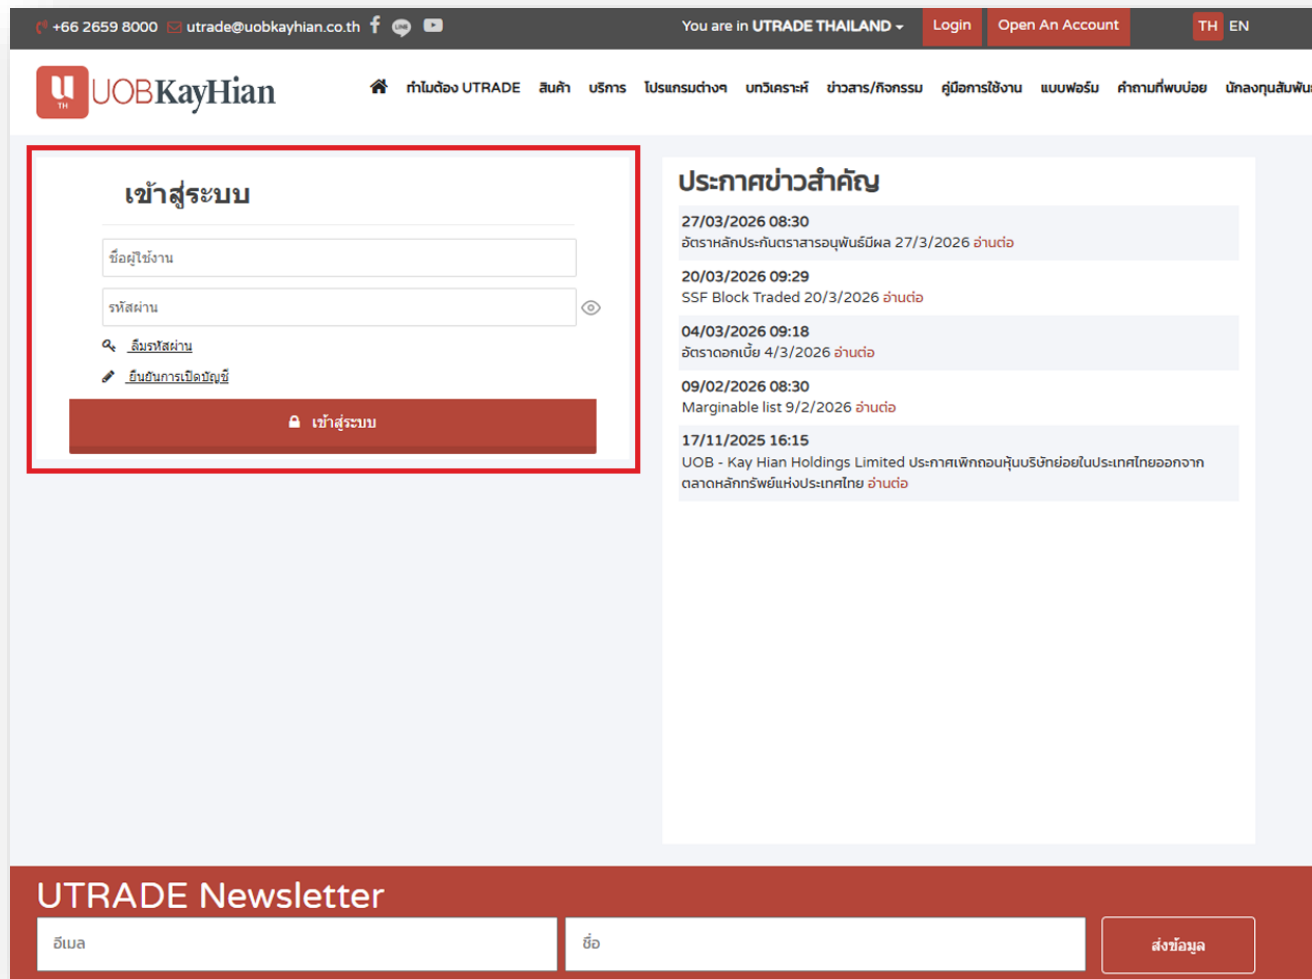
+66 2659 8000 utrade@uobkayhian.co.th You are in UTRADE THAILAND Login Open An Account TH EN

U TH UOBKayHian

ทำไมต้อง UTRADE สินค้า บริการ โปรแกรมต่างๆ บทวิเคราะห์ ข่าวสาร/กิจกรรม คู่มือการใช้งาน แบบฟอร์ม คำถามที่พบบ่อย นักลงทุนสัมพันธ์

เข้าสู่ระบบ

ชื่อผู้ใช้งาน

รหัสผ่าน

ลืมรหัสผ่าน

ยืนยันการเปิดบัญชี

เข้าสู่ระบบ

ประกาศข่าวสำคัญ

27/03/2026 08:30
อัตราหลักประกันตราสารอนุพันธ์มีผล 27/3/2026 อ่านต่อ

20/03/2026 09:29
SSF Block Traded 20/3/2026 อ่านต่อ

04/03/2026 09:18
อัตราดอกเบี้ย 4/3/2026 อ่านต่อ

09/02/2026 08:30
Marginable list 9/2/2026 อ่านต่อ

17/11/2025 16:15
UOB - Kay Hian Holdings Limited ประกาศเพิกถอนหุ้นบริษัทย่อยในประเทศไทยออกจากตลาดหลักทรัพย์แห่งประเทศไทย อ่านต่อ

UTRADE Newsletter

อีเมล

ชื่อ

ส่งข้อมูล